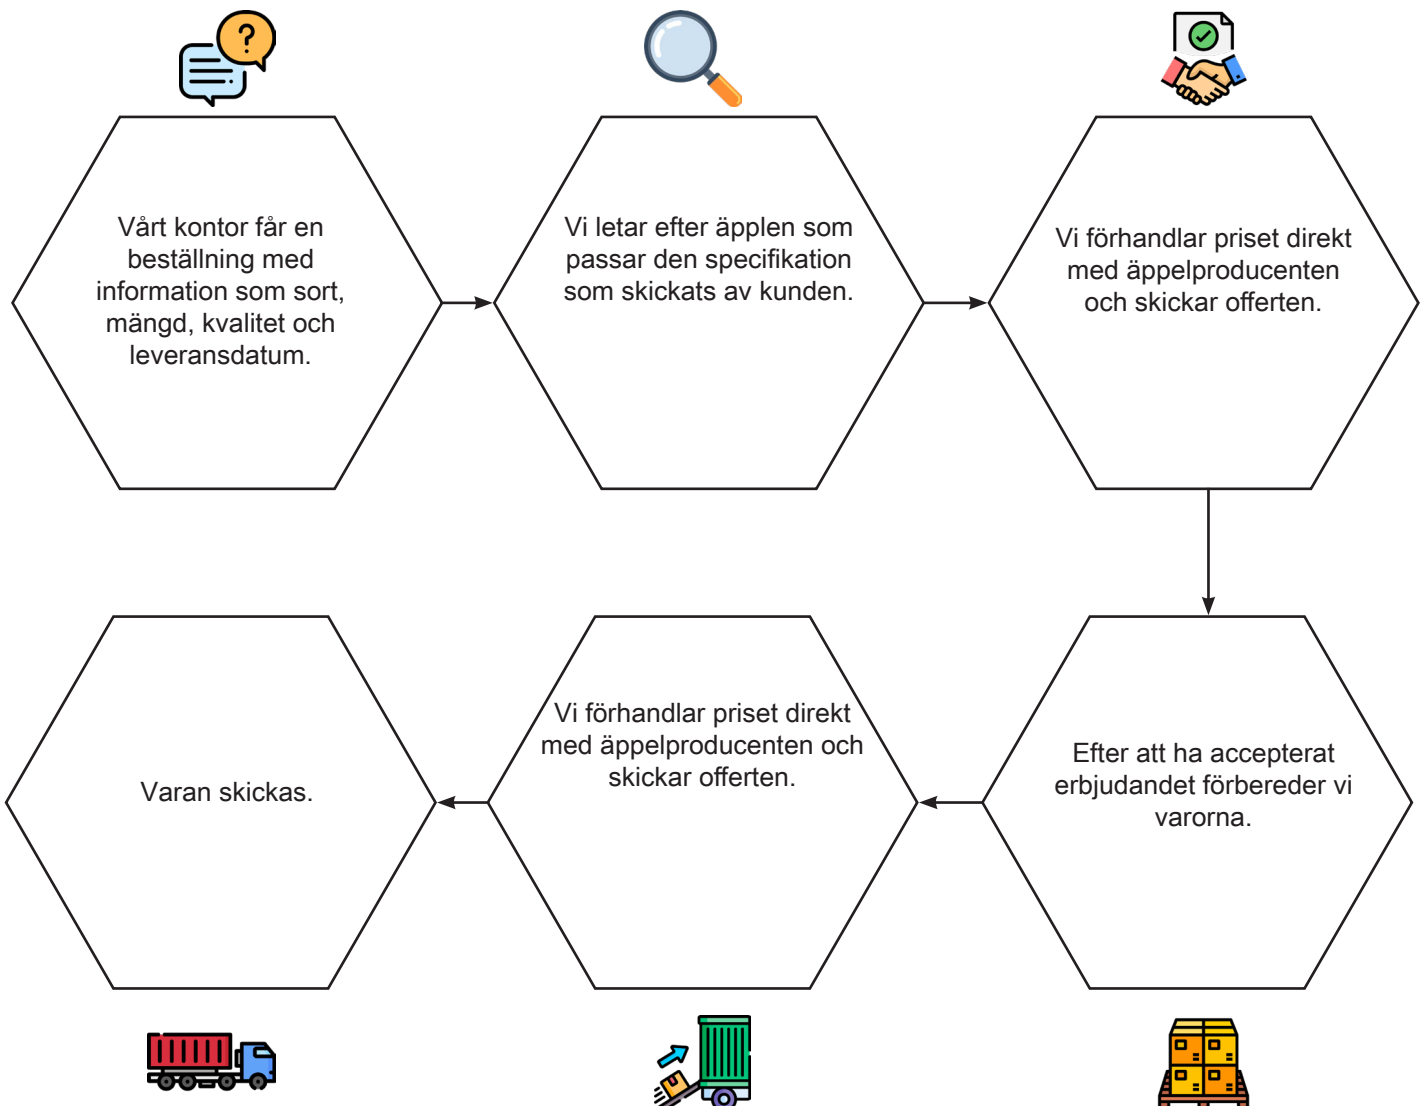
Vårt kontor får en beställning med information som sort, mängd, kvalitet och leveransdatum.

Vi letar efter äpplen som passar den specifikation som skickats av kunden.

Vi förhandlar priset direkt med äppelproducenten och skickar offerten.

Efter att ha accepterat erbjudandet förbereder vi varorna.

Vi förhandlar priset direkt med äppelproducenten och skickar offerten.

Varan skickas.